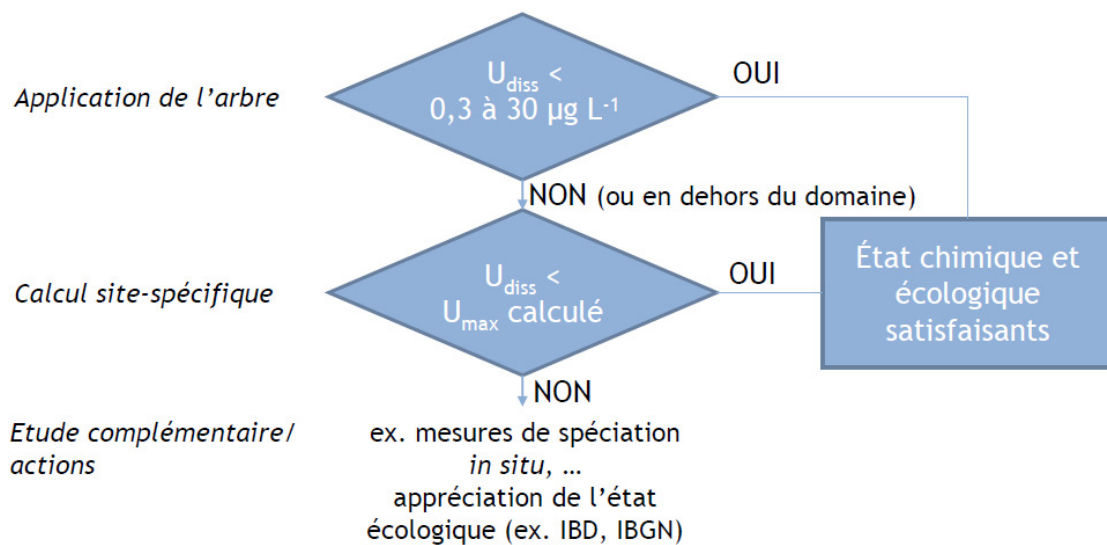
Application de l'arbre

$U_{diss}$ < 0,3 à 30 µg $L^{-1}$

OUI

NON (ou en dehors du domaine)

Calcul site-spécifique

$U_{diss}$ < $U_{max}$ calculé

OUI

État chimique et écologique satisfaisants

NON

Etude complémentaire/ actions

ex. mesures de spéciation *in situ*, …
appréciation de l'état écologique (ex. IBD, IBGN)